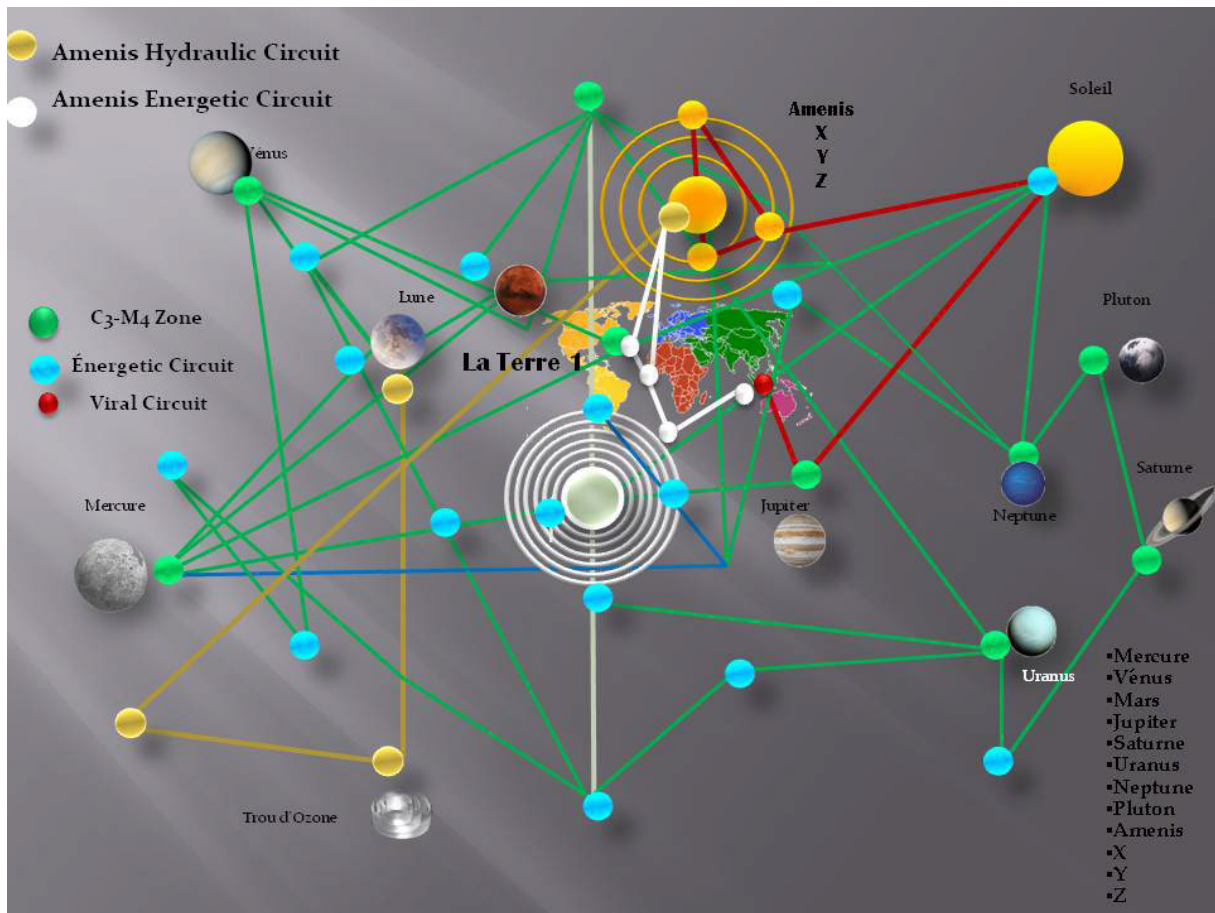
Amenis Hydraulic Circuit

Amenis Energetic Circuit

Vénus

Amenis
X
Y
Z

Soleil

Lune

Pluton

C3-M4 Zone

Énergetic Circuit

Viral Circuit

La Terre 1

Saturne

Mercure

Jupiter

Neptune

Uranus

Trou d'Ozone

▪Mercure
▪Vénus
▪Mars
▪Jupiter
▪Saturne
▪Uranus
▪Neptune
▪Pluton
▪Amenis
▪X
▪Y
▪Z